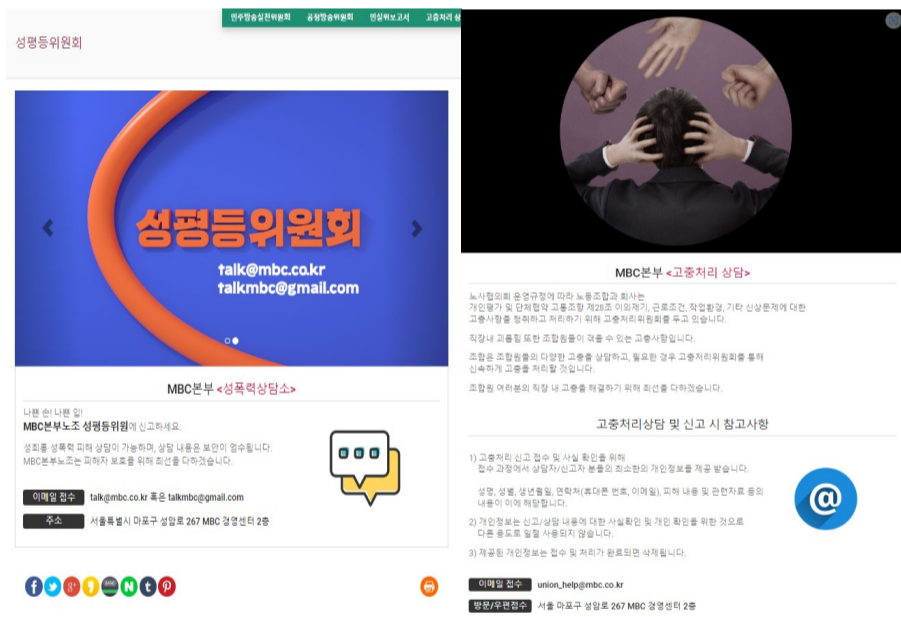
민주방송실천위원회 공정방송위원회 민실위보고서 고충처리 상

성평등위원회

성평등위원회

talk@mbc.co.kr
talkmbc@gmail.com

MBC본부 <성폭력상담소>

나쁜 손! 나쁜 입!
MBC본부노조 성평등위원회에 신고하세요.

성희롱·성폭력 피해 상담이 가능하며, 상담 내용은 보안이 엄수됩니다.
MBC본부노조는 피해자 보호를 위해 최선을 다하겠습니다.

이메일 접수 talk@mbc.co.kr 혹은 talkmbc@gmail.com

주소 서울특별시 마포구 성암로 267 MBC 경영센터 2층

MBC본부 <고충처리 상담>

노사협의회 운영규정에 따라 노동조합과 회사는
개인평가 및 단체협약 고용조항 제28조 이의제기, 근로조건, 작업환경, 기타 신상문제에 대한 고충사항을 청취하고 처리하기 위해 고충처리위원회를 두고 있습니다.

직장내 괴롭힘 또한 조합원들이 겪을 수 있는 고충사항입니다.

조합은 조합원들의 다양한 고충을 상담하고, 필요한 경우 고충처리위원회를 통해 신속하게 고충을 처리할 것입니다.

조합원 여러분의 직장 내 고충을 해결하기 위해 최선을 다하겠습니다.

고충처리상담 및 신고 시 참고사항

1) 고충처리 신고 접수 및 사실 확인을 위해
접수 과정에서 상담자/신고자 분들의 최소한의 개인정보를 제공 받습니다.

성명, 성별, 생년월일, 연락처(휴대폰 번호, 이메일), 피해 내용 및 관련자료 등의 내용이 이에 해당합니다.

2) 개인정보는 신고/상담 내용에 대한 사실확인 및 개인 확인을 위한 것으로 다른 용도로 일절 사용되지 않습니다.

3) 제공된 개인정보는 접수 및 처리가 완료되면 삭제됩니다.

이메일 접수 union_help@mbc.co.kr

방문/우편접수 서울 마포구 성암로 267 MBC 경영센터 2층